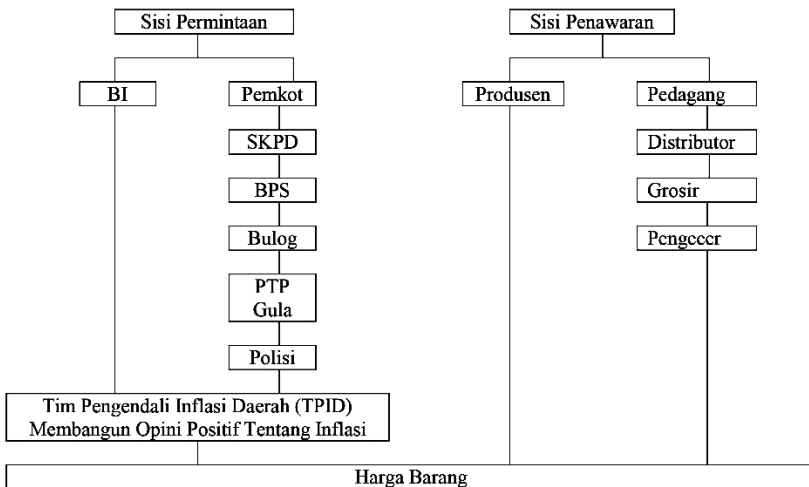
Sisi Permintaan

BI

Pemkot

SKPD

BPS

Bulog

PTP
Gula

Polisi

Tim Pengendali Inflasi Daerah (TPID)
Membangun Opini Positif Tentang Inflasi

Sisi Penawaran

Produsen

Pedagang

Distributor

Grosir

Pengecer

Harga Barang